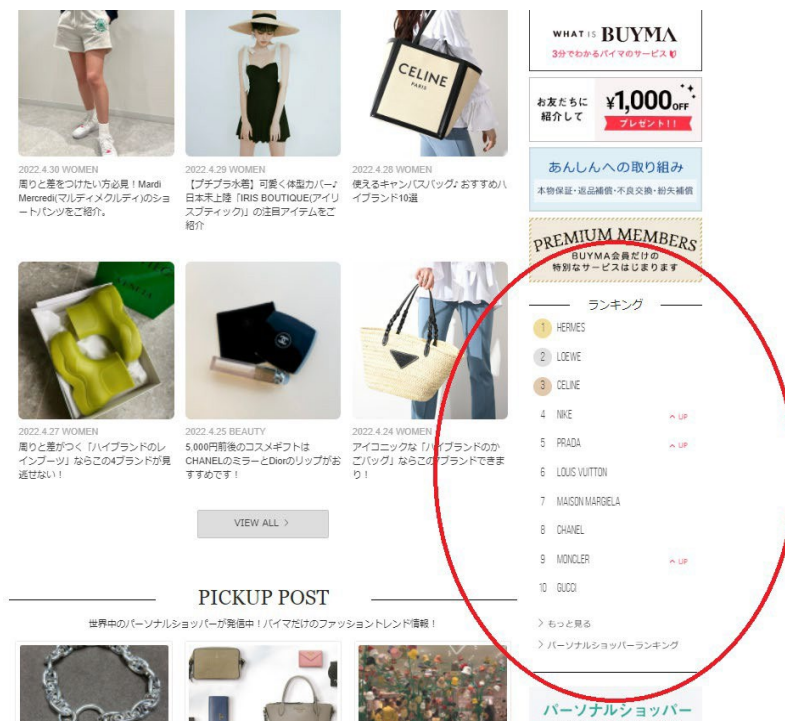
CELINE
PARIS

2022.4.30 WOMEN
周りと差をつけたい方必見！Mardi Mercredi(マルディメクルディ)のショートパンツをご紹介。

2022.4.29 WOMEN
【プチプラ水着】可愛く体型カバー♪日本未上陸「IRIS BOUTIQUE(アイリスブティック)」の注目アイテムをご紹介

2022.4.28 WOMEN
使えるキャンバスバッグ♪おすすめハイブランド10選

2022.4.27 WOMEN
周りと差がつく「ハイブランドのレインブーツ」ならこの4ブランドが見逃せない！

2022.4.25 BEAUTY
5,000円前後のコスメギフトはCHANELのミラーとDiorのリップがおすすめです！

2022.4.24 WOMEN
アイコニックな「ハイブランドのかごバッグ」ならこのブランドできまり！

VIEW ALL >

PICKUP POST
世界中のパーソナルショッパーが発信中！バイマだけのファッショントレンド情報！

WHAT IS BUYMA
3分でわかるバイマのサービス

お友だちに紹介して ¥1,000OFF プレゼント！！

あんしんへの取り組み
本物保証・返品補償・不良交換・紛失補償

PREMIUM MEMBERS
BUYMA会員だけの特別なサービスはじまります

ランキング
1 HERMES
2 LOEWE
3 CELINE
4 NIKE UP
5 PRADA UP
6 LOUIS VUITTON
7 MAISON MARGIELA
8 CHANEL
9 MONCLER UP
10 GUCCI

> もっと見る
> パーソナルショッパーランキング

パーソナルショッパー